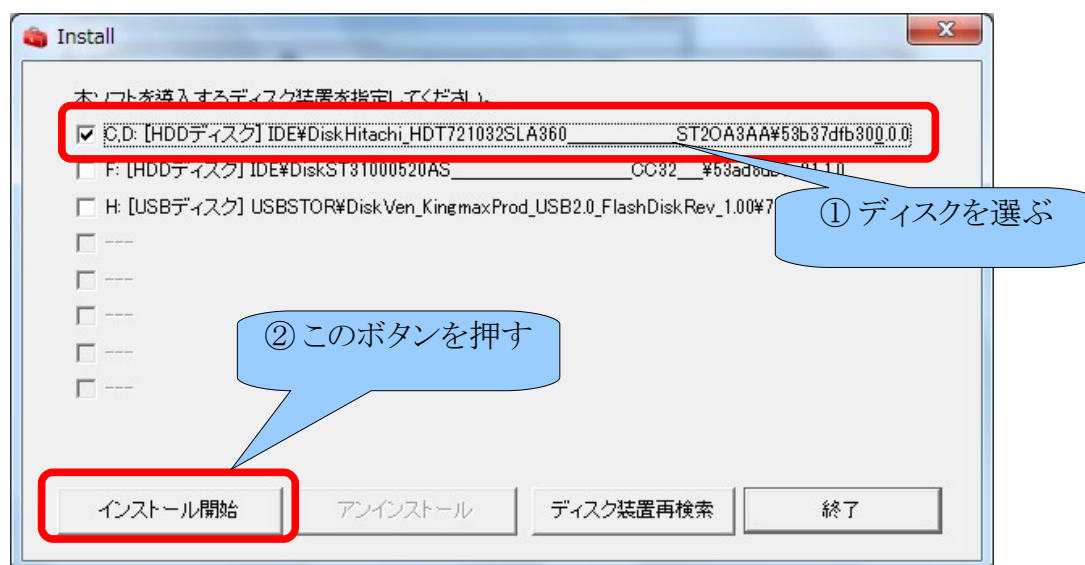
Install

本ソフトを導入するディスク装置を指定してください。

C,D: [HDDディスク] IDE¥DiskHitachi_HDT721032SLA360____________ST2OA3AA¥53b37dfb300,0.0

F: [HDDディスク] IDE¥DiskST31000520AS____________________CC32___¥53ad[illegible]

H: [USBディスク] USBSTOR¥DiskVen_KingmaxProd_USB2.0_FlashDiskRev_1.00¥7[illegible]

① ディスクを選ぶ

----

----

----

----

----

② このボタンを押す

インストール開始

アンインストール

ディスク装置再検索

終了